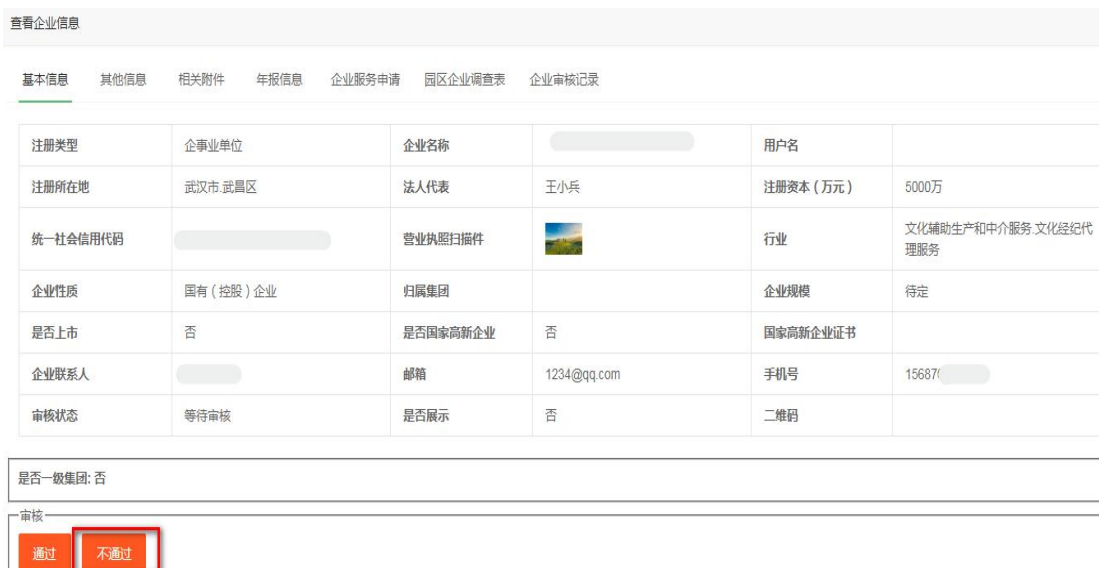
查看企业信息

基本信息　其他信息　相关附件　年报信息　企业服务申请　园区企业调查表　企业审核记录

| 注册类型 | 企事业单位 | 企业名称 | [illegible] | 用户名 | |
|---|---|---|---|---|---|
| 注册所在地 | 武汉市.武昌区 | 法人代表 | 王小兵 | 注册资本（万元） | 5000万 |
| 统一社会信用代码 | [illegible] | 营业执照扫描件 | | 行业 | 文化辅助生产和中介服务.文化经纪代理服务 |
| 企业性质 | 国有（控股）企业 | 归属集团 | | 企业规模 | 待定 |
| 是否上市 | 否 | 是否国家高新企业 | 否 | 国家高新企业证书 | |
| 企业联系人 | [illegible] | 邮箱 | 1234@qq.com | 手机号 | 15687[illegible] |
| 审核状态 | 等待审核 | 是否展示 | 否 | 二维码 | |

是否一级集团: 否

审核

通过　不通过